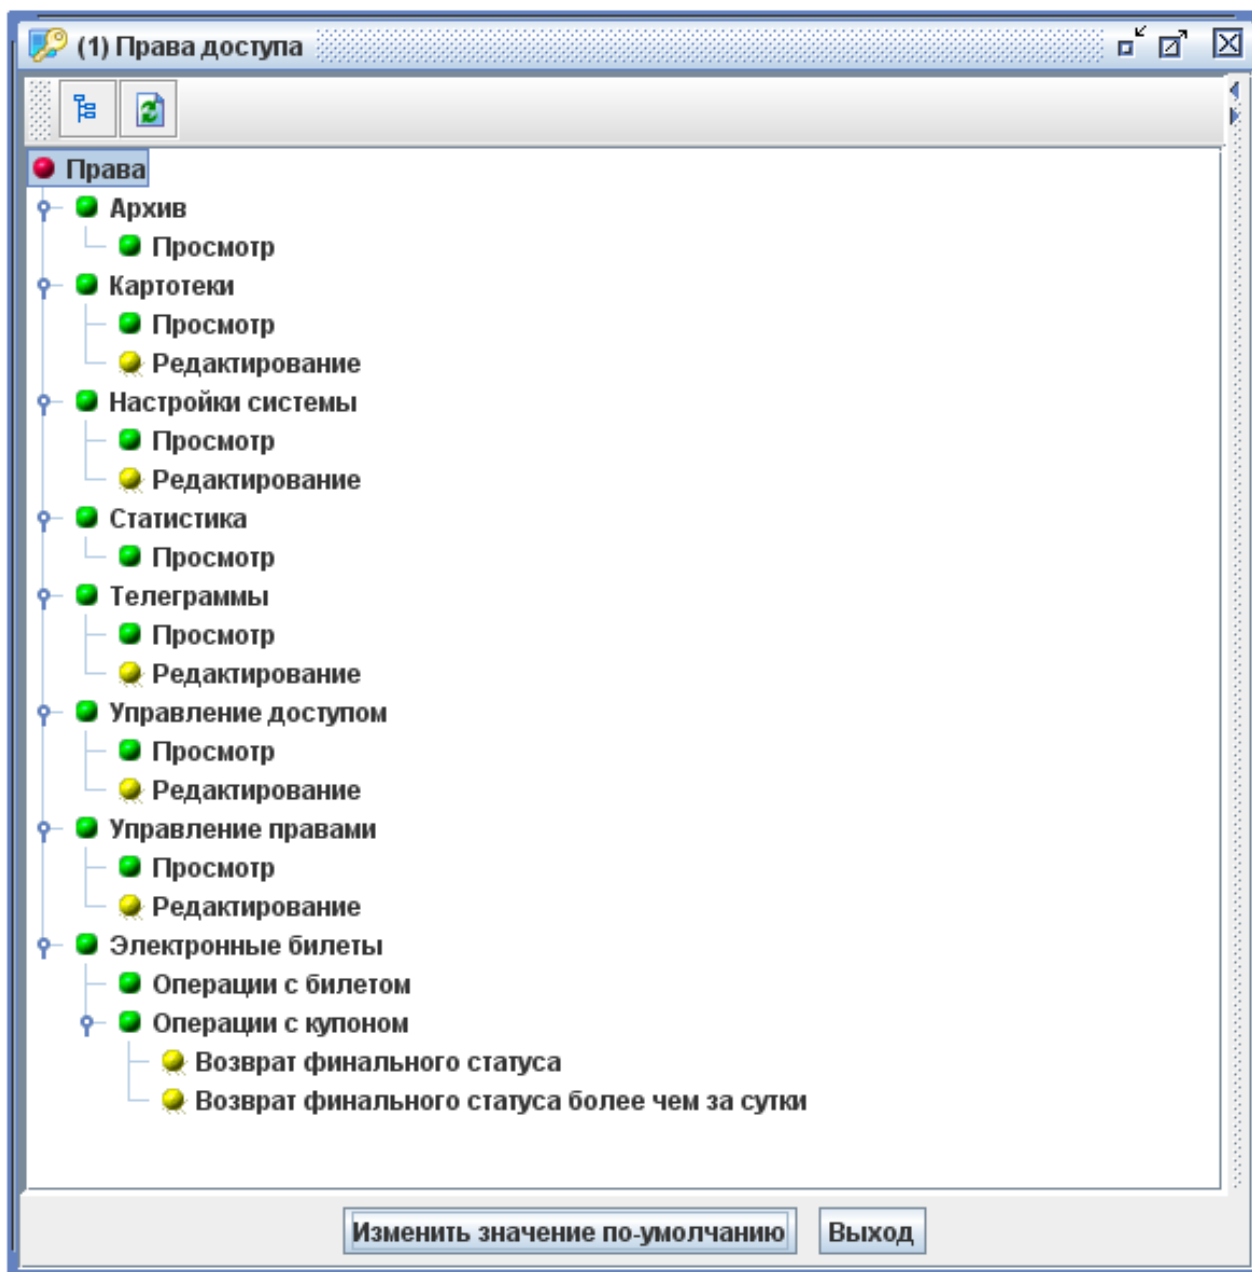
(1) Права доступа

Права
Архив
Просмотр
Картотеки
Просмотр
Редактирование
Настройки системы
Просмотр
Редактирование
Статистика
Просмотр
Телеграммы
Просмотр
Редактирование
Управление доступом
Просмотр
Редактирование
Управление правами
Просмотр
Редактирование
Электронные билеты
Операции с билетом
Операции с купоном
Возврат финального статуса
Возврат финального статуса более чем за сутки

Изменить значение по-умолчанию
Выход